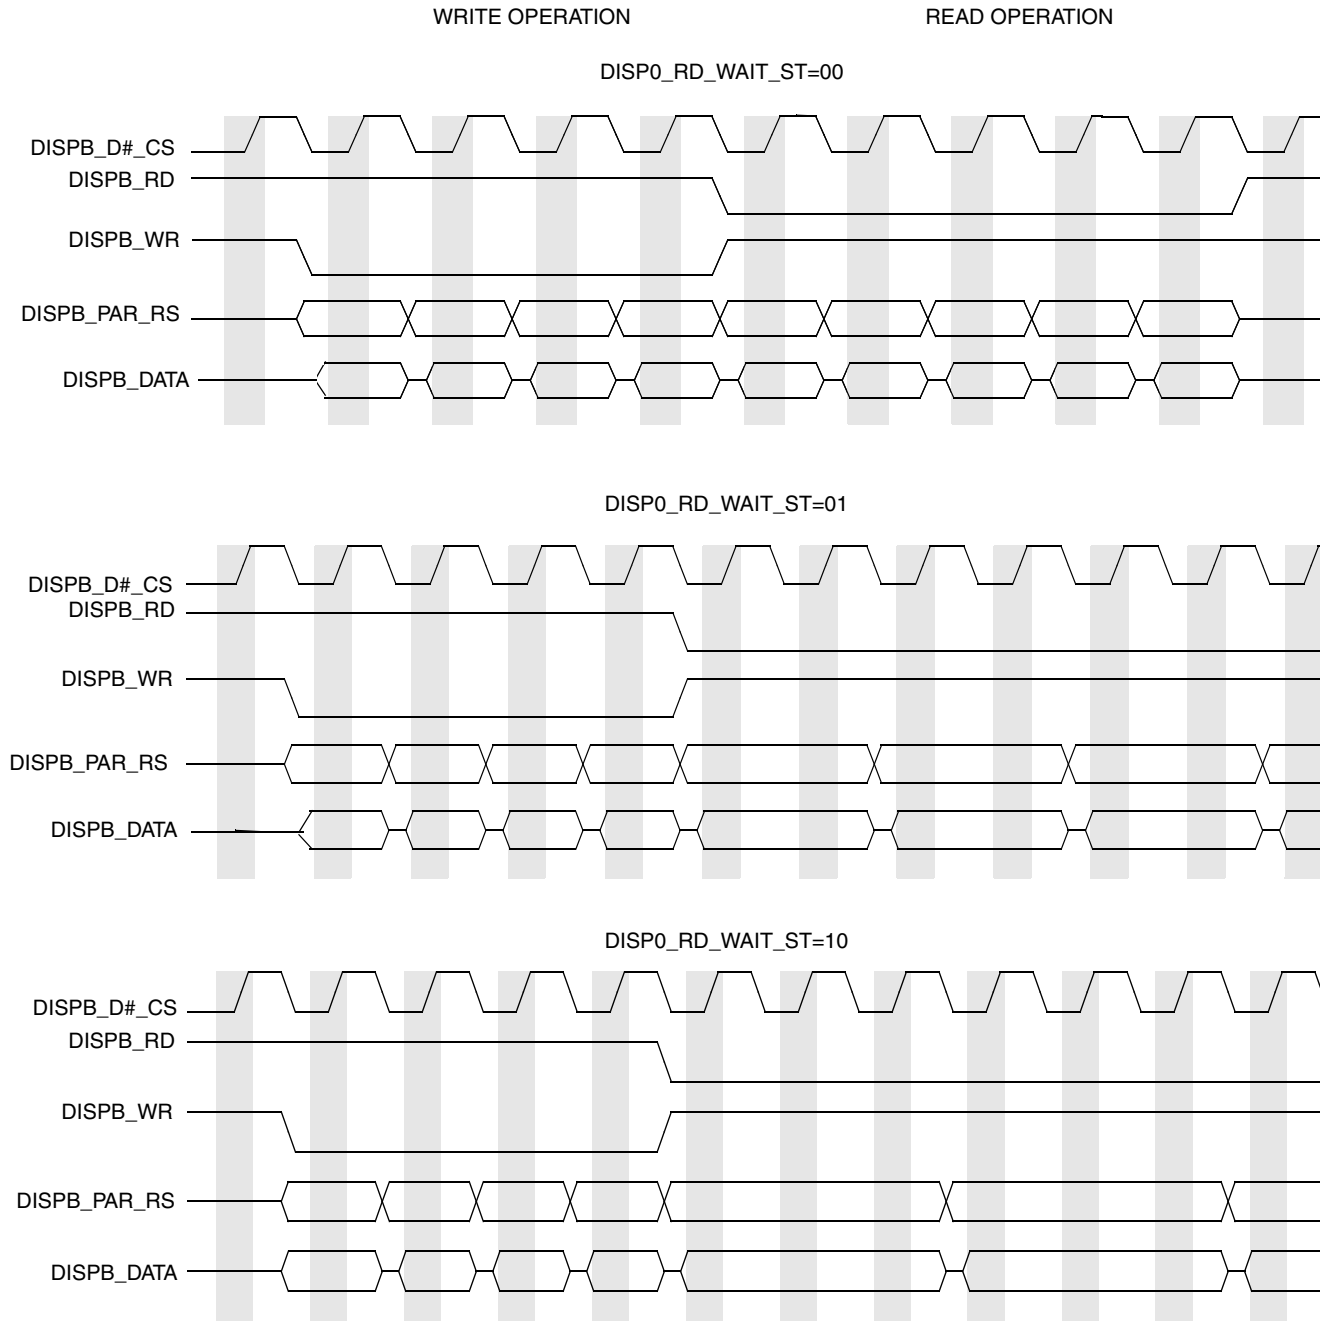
WRITE OPERATION

READ OPERATION

DISP0_RD_WAIT_ST=00

DISPB_D#_CS
DISPB_RD
DISPB_WR
DISPB_PAR_RS
DISPB_DATA

DISP0_RD_WAIT_ST=01

DISPB_D#_CS
DISPB_RD
DISPB_WR
DISPB_PAR_RS
DISPB_DATA

DISP0_RD_WAIT_ST=10

DISPB_D#_CS
DISPB_RD
DISPB_WR
DISPB_PAR_RS
DISPB_DATA